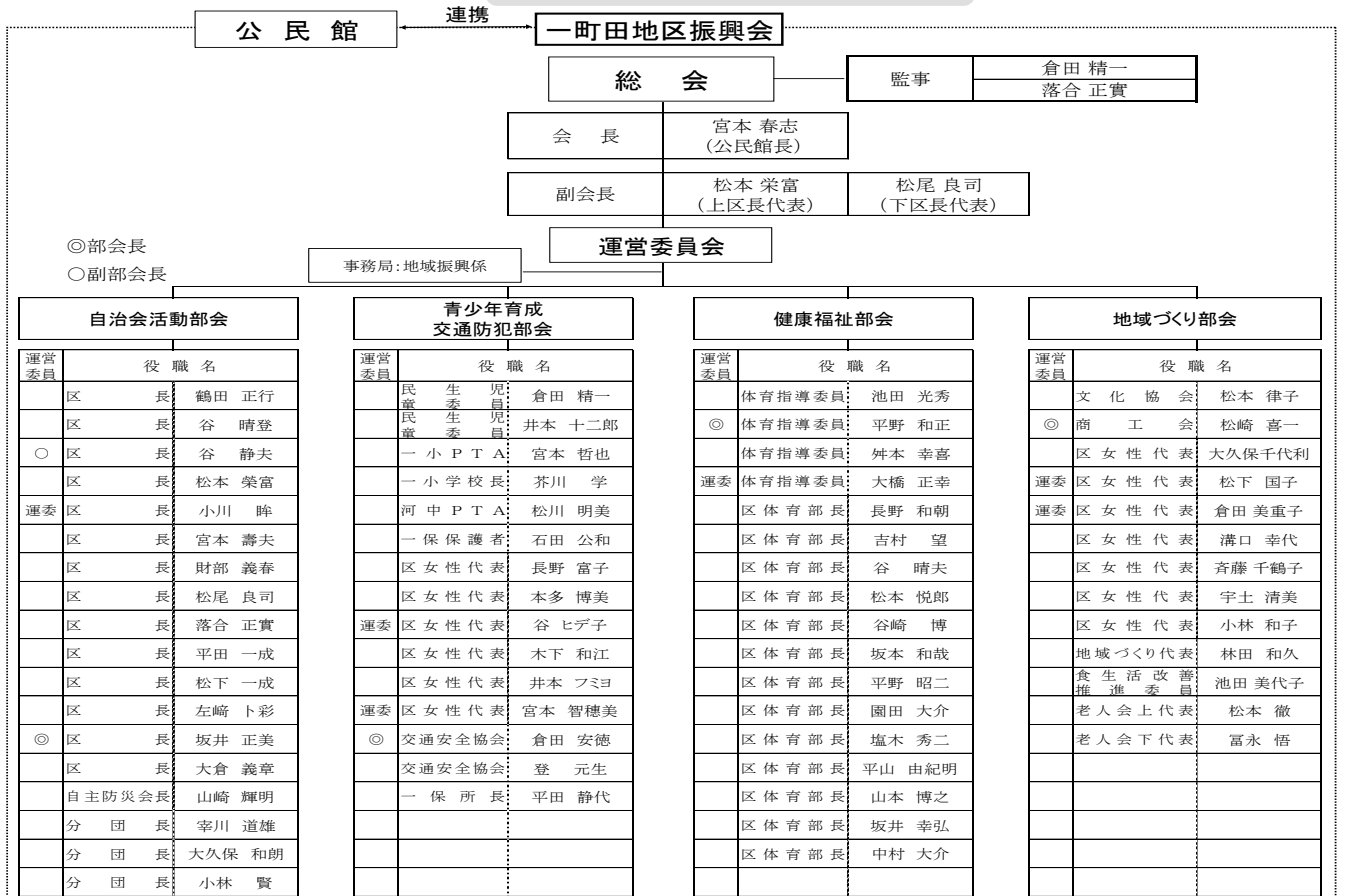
公民館　連携　一町田地区振興会

総会

監事　倉田 精一　落合 正實

会長　宮本 春志（公民館長）

副会長　松本 栄富（上区長代表）　松尾 良司（下区長代表）

◎部会長
○副部会長

運営委員会

事務局：地域振興係

自治会活動部会

| 運営委員 | 役職名 | |
|---|---|---|
| | 区長 | 鶴田 正行 |
| | 区長 | 谷 晴登 |
| ○ | 区長 | 谷 静夫 |
| | 区長 | 松本 榮富 |
| 運委 | 区長 | 小川 眸 |
| | 区長 | 宮本 壽夫 |
| | 区長 | 財部 義春 |
| | 区長 | 松尾 良司 |
| | 区長 | 落合 正實 |
| | 区長 | 平田 一成 |
| | 区長 | 松下 一成 |
| | 区長 | 左崎 卜彩 |
| ◎ | 区長 | 坂井 正美 |
| | 区長 | 大倉 義章 |
| | 自主防災会長 | 山崎 輝明 |
| | 分団長 | 宰川 道雄 |
| | 分団長 | 大久保 和朗 |
| | 分団長 | 小林 賢 |

青少年育成交通防犯部会

| 運営委員 | 役職名 | |
|---|---|---|
| | 民生児童委員 | 倉田 精一 |
| | 民生児童委員 | 井本 十二郎 |
| | 一小PTA | 宮本 哲也 |
| | 一小学校長 | 芥川 学 |
| | 河中PTA | 松川 明美 |
| | 一保保護者 | 石田 公和 |
| | 区女性代表 | 長野 富子 |
| | 区女性代表 | 本多 博美 |
| 運委 | 区女性代表 | 谷 ヒデ子 |
| | 区女性代表 | 木下 和江 |
| | 区女性代表 | 井本 フミヨ |
| 運委 | 区女性代表 | 宮本 智穂美 |
| ◎ | 交通安全協会 | 倉田 安徳 |
| | 交通安全協会 | 登 元生 |
| | 一保所長 | 平田 静代 |

健康福祉部会

| 運営委員 | 役職名 | |
|---|---|---|
| | 体育指導委員 | 池田 光秀 |
| ◎ | 体育指導委員 | 平野 和正 |
| | 体育指導委員 | 舛本 幸喜 |
| 運委 | 体育指導委員 | 大橋 正幸 |
| | 区体育部長 | 長野 和朝 |
| | 区体育部長 | 吉村 望 |
| | 区体育部長 | 谷 晴夫 |
| | 区体育部長 | 松本 悦郎 |
| | 区体育部長 | 谷崎 博 |
| | 区体育部長 | 坂本 和哉 |
| | 区体育部長 | 平野 昭二 |
| | 区体育部長 | 園田 大介 |
| | 区体育部長 | 塩木 秀二 |
| | 区体育部長 | 平山 由紀明 |
| | 区体育部長 | 山本 博之 |
| | 区体育部長 | 坂井 幸弘 |
| | 区体育部長 | 中村 大介 |

地域づくり部会

| 運営委員 | 役職名 | |
|---|---|---|
| | 文化協会 | 松本 律子 |
| ◎ | 商工会 | 松崎 喜一 |
| | 区女性代表 | 大久保千代利 |
| 運委 | 区女性代表 | 松下 国子 |
| 運委 | 区女性代表 | 倉田 美重子 |
| | 区女性代表 | 溝口 幸代 |
| | 区女性代表 | 斉藤 千鶴子 |
| | 区女性代表 | 宇土 清美 |
| | 区女性代表 | 小林 和子 |
| | 地域づくり代表 | 林田 和久 |
| | 食生活改善推進委員 | 池田 美代子 |
| | 老人会上代表 | 松本 徹 |
| | 老人会下代表 | 冨永 悟 |